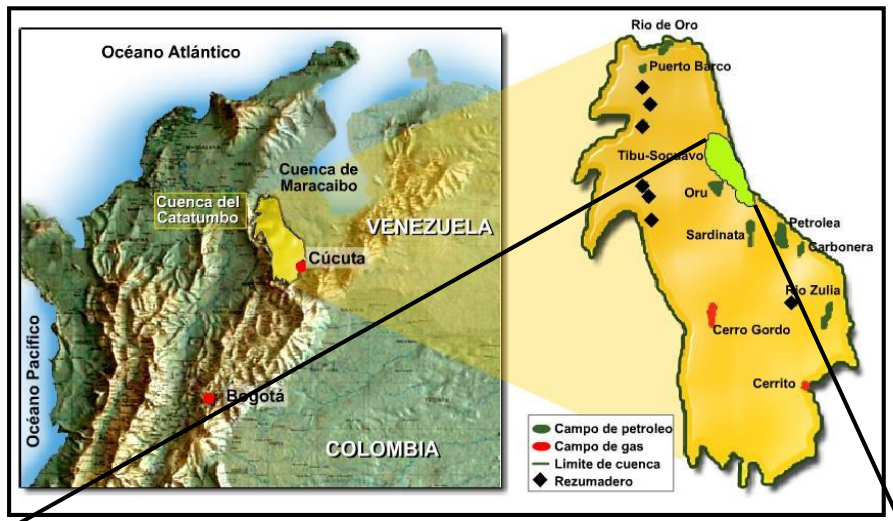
Océano Atlántico

Cuenca de Maracaibo

Cuenca del Catatumbo

VENEZUELA

Cúcuta

Océano Pacifico

Bogotá

COLOMBIA

Rio de Oro

Puerto Barco

Tibu-Socuavo

Oru

Sardinata

Petrolea

Carbonera

Rio Zulia

Cerro Gordo

Cerrito

Campo de petroleo
Campo de gas
Limite de cuenca
Rezumadero